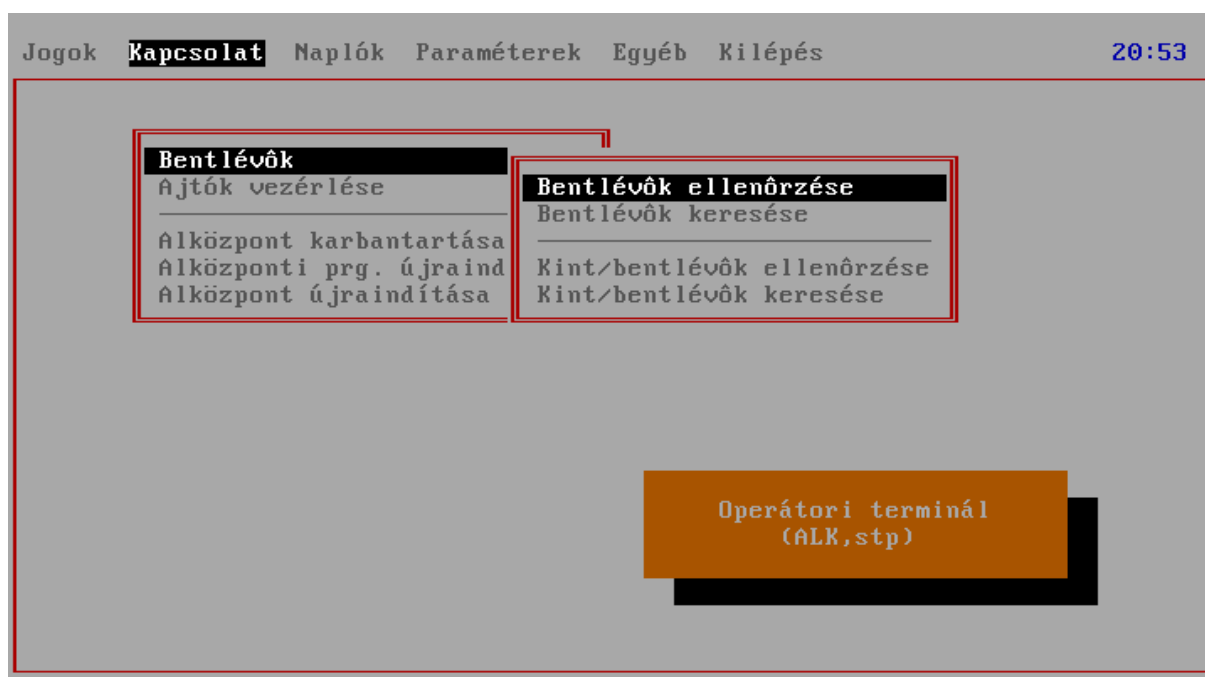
Jogok Kapcsolat Naplók Paraméterek Egyéb Kilépés 20:53

Bentlévôk
Ajtók vezérlése
Alközpont karbantartása
Alközponti prg. újraind
Alközpont újraindítása

Bentlévôk ellenôrzése
Bentlévôk keresése
Kint/bentlévôk ellenôrzése
Kint/bentlévôk keresése

Operátori terminál
(ALK,stp)